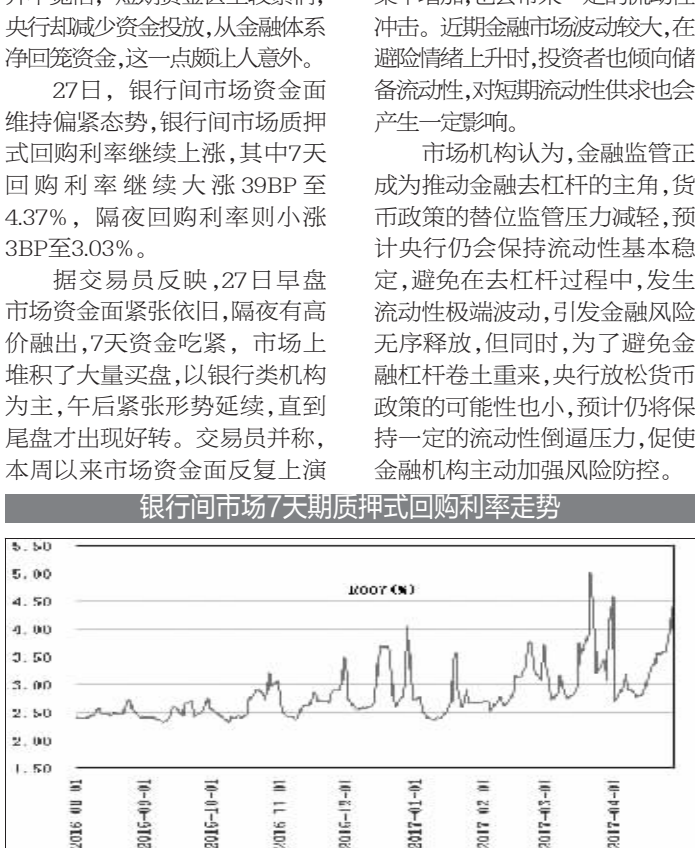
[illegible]央行却减少资金投放,从金融体系净回笼资金,这一点颇让人意外。

27日，银行间市场资金面维持偏紧态势,银行间市场质押式回购利率继续上涨,其中7天回购利率继续大涨39BP至4.37%，隔夜回购利率则小涨3BP至3.03%。

据交易员反映,27日早盘市场资金面紧张依旧,隔夜有高价融出,7天资金吃紧，市场上堆积了大量买盘,以银行类机构为主,午后紧张形势延续,直到尾盘才出现好转。交易员并称,本周以来市场资金面反复上演

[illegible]冲击。近期金融市场波动较大,在避险情绪上升时,投资者也倾向储备流动性,对短期流动性供求也会产生一定影响。

市场机构认为,金融监管正成为推动金融去杠杆的主角,货币政策的替位监管压力减轻,预计央行仍会保持流动性基本稳定,避免在去杠杆过程中,发生流动性极端波动,引发金融风险无序释放,但同时,为了避免金融杠杆卷土重来,央行放松货币政策的可能性也小,预计仍将保持一定的流动性倒逼压力,促使金融机构主动加强风险防控。

银行间市场7天期质押式回购利率走势

5.50
5.00
4.50
4.00
3.50
3.00
2.50
2.00
1.50

R007(%)

2016-08-01
2016-09-01
2016-10-01
2016-11-01
2016-12-01
2017-01-01
2017-02-01
2017-03-01
2017-04-01